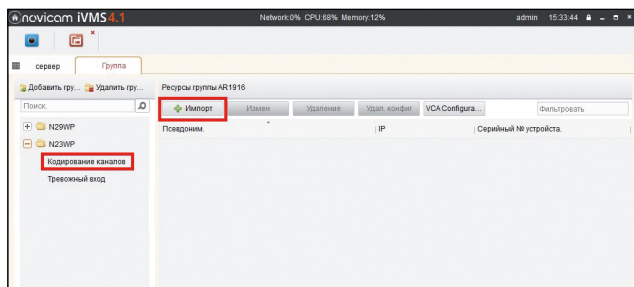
novicam iVMS 4.1
Network:0% CPU:68% Memory:12%
admin 15:33:44

сервер
Группа

Добавить гру... Удалить гру...
Поиск.
N29WP
N23WP
Кодирование каналов
Тревожный вход

Ресурсы группы AR1916
Импорт
Измен...
Удаление
Удал. конфиг
VCA Configura...
Фильтровать

| Псевдоним. | IP | Серийный № устройства. |
|---|---|---|